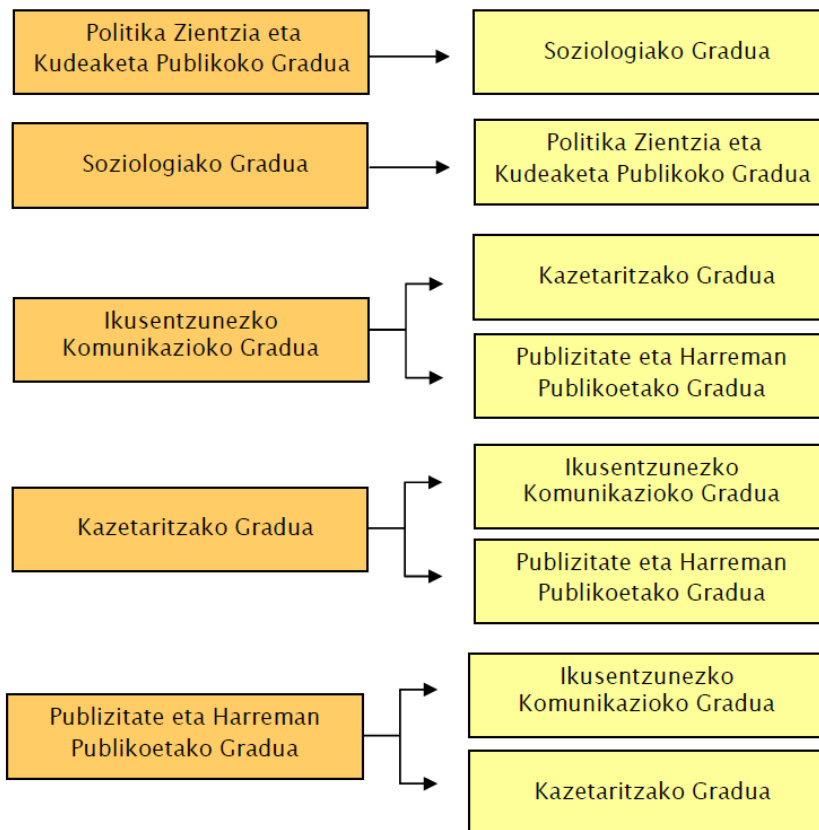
Politika Zientzia eta Kudeaketa Publikoko Gradua

Soziologiako Gradua

Soziologiako Gradua

Politika Zientzia eta Kudeaketa Publikoko Gradua

Ikusentzunezko Komunikazioko Gradua

Kazetaritzako Gradua

Publizitate eta Harreman Publikoetako Gradua

Kazetaritzako Gradua

Ikusentzunezko Komunikazioko Gradua

Publizitate eta Harreman Publikoetako Gradua

Publizitate eta Harreman Publikoetako Gradua

Ikusentzunezko Komunikazioko Gradua

Kazetaritzako Gradua